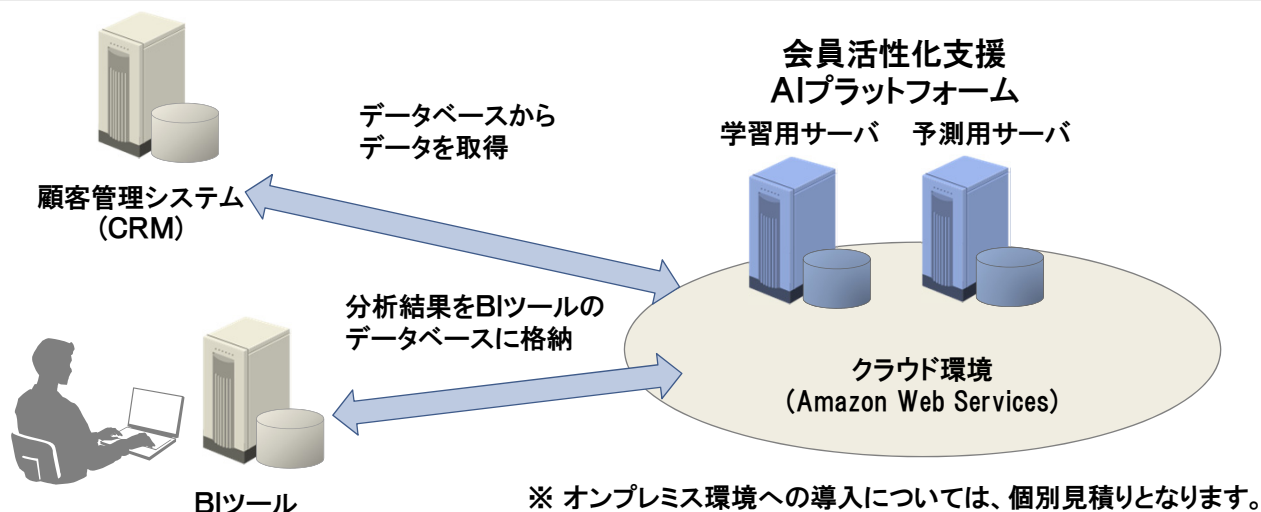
会員活性化支援
AIプラットフォーム

学習用サーバ　予測用サーバ

データベースから
データを取得

顧客管理システム
（CRM）

分析結果をBIツールの
データベースに格納

クラウド環境
（Amazon Web Services）

BIツール

※ オンプレミス環境への導入については、個別見積りとなります。